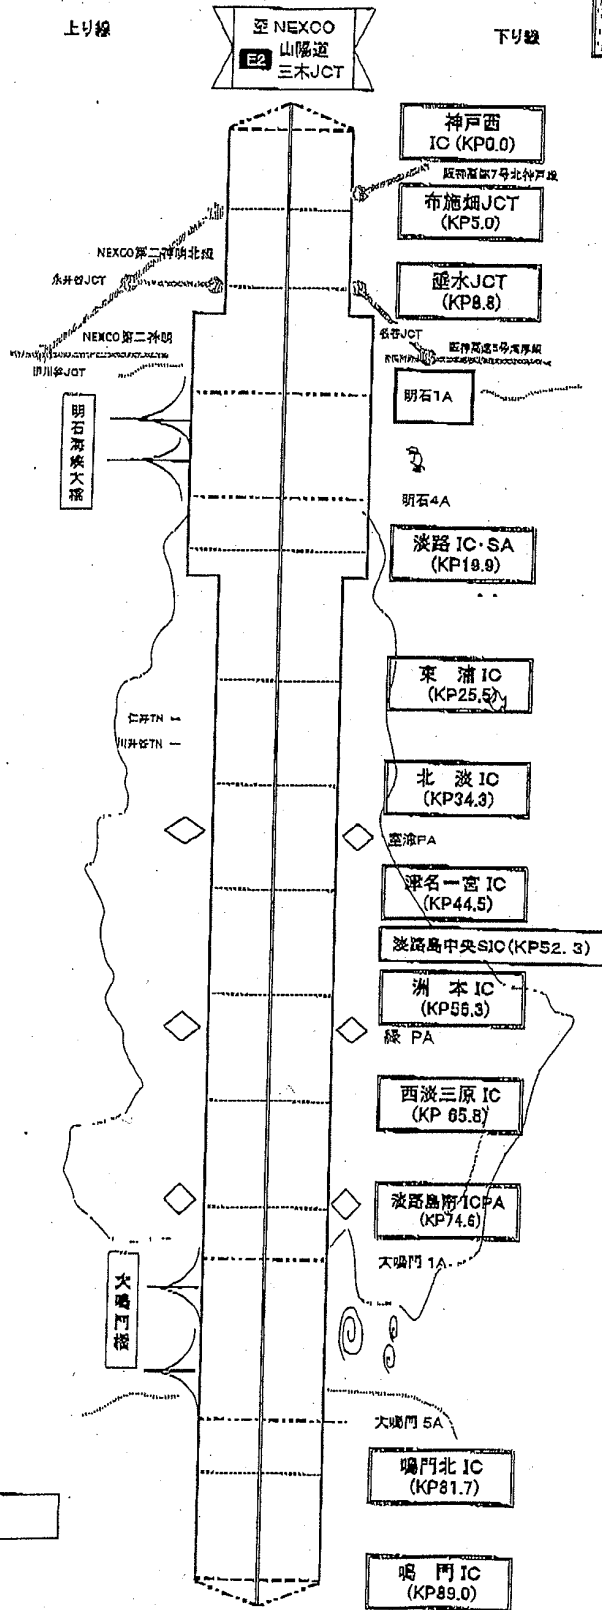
上り線

至 NEXCO
山陽道
E2 三木JCT

下り線

神戸西
IC (KP0.0)

阪神高速7号北神戸線

布施畑JCT
(KP5.0)

NEXCO第二神明北線

永井谷JCT

垂水JCT
(KP8.8)

NEXCO第二神明

名谷JCT

阪神高速5号湾岸線

伊川谷JCT

明石1A

明石海峡大橋

明石4A

淡路 IC・SA
(KP19.9)

東 浦 IC
(KP25.5)

仁井TN

川井谷TN

北 淡 IC
(KP34.3)

室津PA

津名一宮 IC
(KP44.5)

淡路島中央SIC(KP52. 3)

洲 本 IC
(KP56.3)

緑 PA

西淡三原 IC
(KP 65.8)

淡路島南ICPA
(KP74.6)

大鳴門 1A

大鳴門橋

大鳴門 5A

鳴門北 IC
(KP81.7)

鳴 門 IC
(KP89.0)